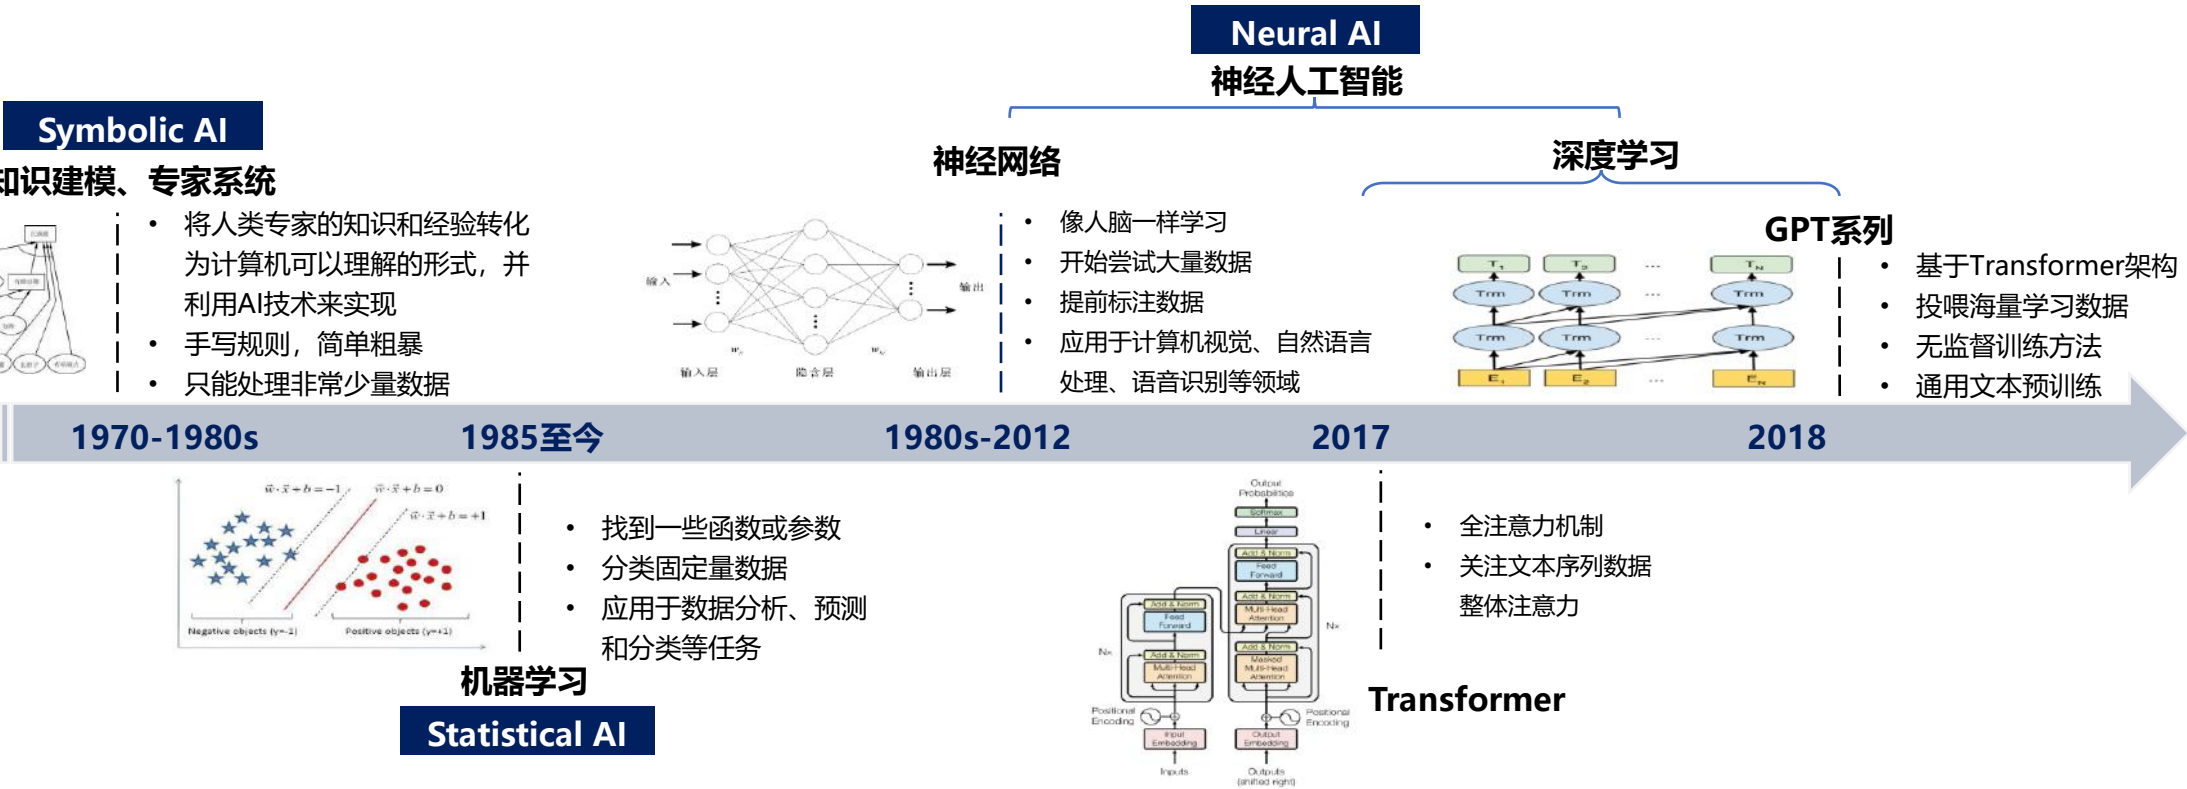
Neural AI
神经人工智能

Symbolic AI
知识建模、专家系统

• 将人类专家的知识和经验转化为计算机可以理解的形式，并利用AI技术来实现
• 手写规则，简单粗暴
• 只能处理非常少量数据

神经网络

输入
输出
输入层
隐含层
输出层

• 像人脑一样学习
• 开始尝试大量数据
• 提前标注数据
• 应用于计算机视觉、自然语言处理、语音识别等领域

深度学习

GPT系列

$T_1$ $T_2$ ... $T_N$
Trm Trm ... Trm
Trm Trm ... Trm
$E_1$ $E_2$ ... $E_N$

• 基于Transformer架构
• 投喂海量学习数据
• 无监督训练方法
• 通用文本预训练

1970-1980s
1985至今
1980s-2012
2017
2018

$\vec{w}\cdot\vec{x}+b=-1$
$\vec{w}\cdot\vec{x}+b=0$
$\vec{w}\cdot\vec{x}+b=+1$
Negative objects (y=-1)
Positive objects (y=+1)

• 找到一些函数或参数
• 分类固定量数据
• 应用于数据分析、预测和分类等任务

机器学习
Statistical AI

Output Probabilities
Softmax
Linear
Add & Norm
Feed Forward
Add & Norm
Multi-Head Attention
Add & Norm
Masked Multi-Head Attention
Add & Norm
Feed Forward
Add & Norm
Multi-Head Attention
Nx
Nx
Positional Encoding
Positional Encoding
Input Embedding
Output Embedding
Inputs
Outputs (shifted right)

• 全注意力机制
• 关注文本序列数据整体注意力

Transformer